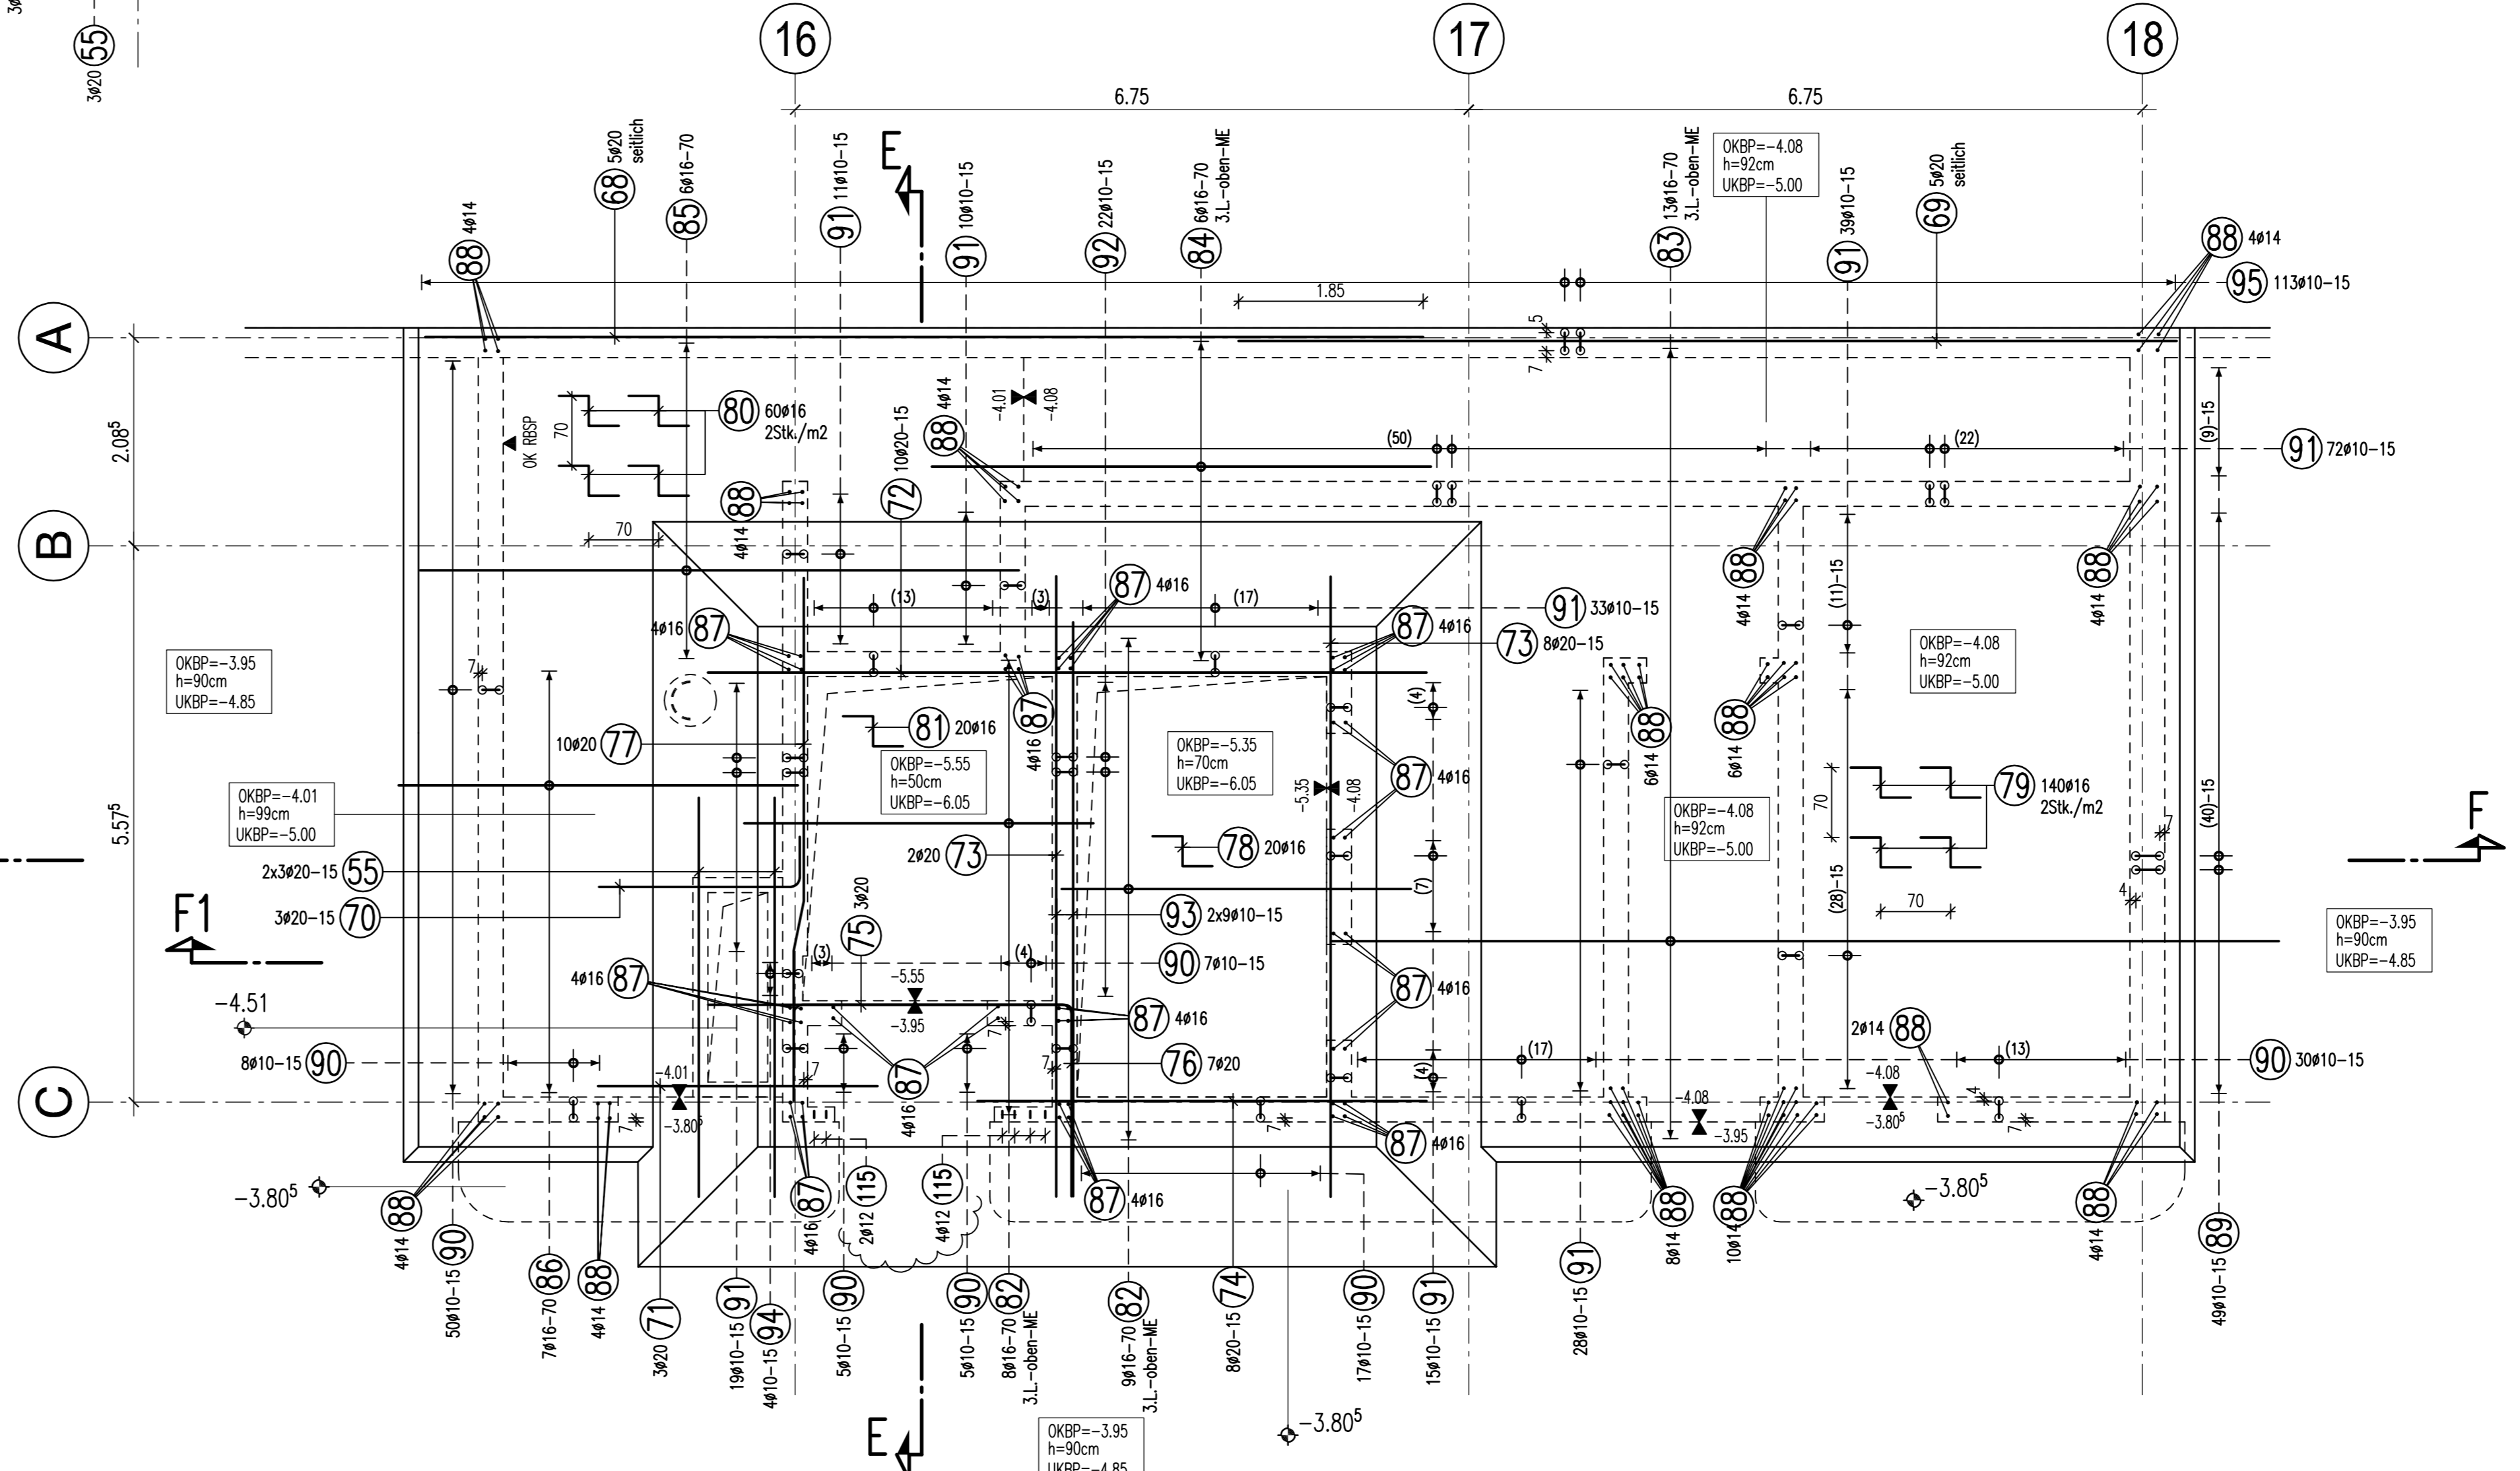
3ø20 55

16 17 18

6.75 6.75

5ø20 seitlich 68
6ø16–70 85
11ø10–15 91
E
10ø10–15 91
22ø10–15 92
6ø16–70 3.L.-oben-ME 84
13ø16–70 3.L.-oben-ME 83
OKBP=−4.08
h=92cm
UKBP=−5.00
39ø10–15 91
5ø20 seitlich 69
88 4ø14
88 4ø14
95 113ø10–15
1.85

A
B
C

2.08$^5$
5.57$^5$

80 60ø16 2Stk./m2
70
OK RBSP
4ø14 88
10ø20–15 72
−4.01 −4.08
(50) (22)
91 72ø10–15
(9)–15
88
4ø14
70
87 4ø16
(13) (3) (17)
91 33ø10–15
4ø16 87
87 4ø16
73 8ø20–15
4ø14 88
4ø14 88
(11)–15
OKBP=−4.08
h=92cm
UKBP=−5.00
OKBP=−3.95
h=90cm
UKBP=−4.85
81 20ø16
4ø16 87
OKBP=−5.55
h=50cm
UKBP=−6.05
OKBP=−5.35
h=70cm
UKBP=−6.05
10ø20 77
(4)
87 4ø16
−5.35 −4.08
6ø14 88
6ø14 88
79 140ø16 2Stk./m2
70
OKBP=−4.01
h=99cm
UKBP=−5.00
OKBP=−4.08
h=92cm
UKBP=−5.00
(40)–15
F
2ø20 73
78 20ø16
2x3ø20–15 55
(7)
93 2x9ø10–15
(28)–15
70
3ø20–15 70
F1
75 3ø20
OKBP=−3.95
h=90cm
UKBP=−4.85
(3) (4)
90 7ø10–15
−5.55
4ø16 87
87 4ø16
−3.95
87 4ø16
−4.51
2ø14 88
76 7ø20
8ø10–15 90
(17) (13)
90 30ø10–15
−4.01
−3.80$^5$
(4)
4ø16 87
−4.08 −3.95
−4.08 −3.80$^5$
87 4ø16
−3.80$^5$
4ø16 87
2ø12 115
4ø12 115
87 4ø16
−3.80$^5$
4ø14 88
8ø14 88
10ø14 88
4ø14 88
50ø10–15 90
7ø16–70 86
4ø14 88
3ø20 71
19ø10–15 91
4ø10–15 94
5ø10–15 90
5ø10–15 90
8ø16–70 3.L.-oben-ME 82
9ø16–70 3.L.-oben-ME 82
8ø20–15 74
17ø10–15 90
15ø10–15 91
28ø10–15 91
49ø10–15 89
−3.80$^5$
E
OKBP=−3.95
h=90cm
UKBP=−4.85